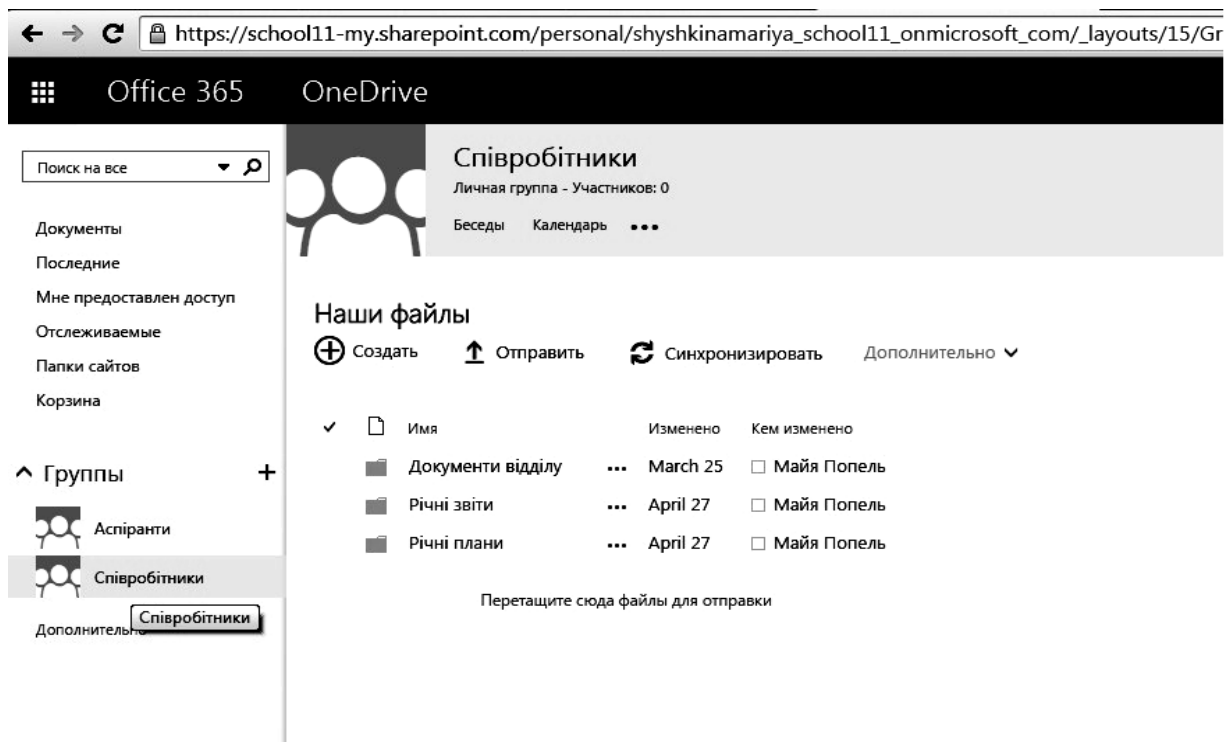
https://school11-my.sharepoint.com/personal/shyshkinamariya_school11_onmicrosoft_com/_layouts/15/Gr

Office 365 OneDrive

Поиск на все

Документы
Последние
Мне предоставлен доступ
Отслеживаемые
Папки сайтов
Корзина

Группы +
Аспіранти
Співробітники
Дополнительно
Співробітники

Співробітники
Личная группа - Участников: 0
Беседы Календарь •••

Наши файлы
Создать Отправить Синхронизировать Дополнительно

| Имя | | Изменено | Кем изменено |
|---|---|---|---|
| Документи відділу | ••• | March 25 | Майя Попель |
| Річні звіти | ••• | April 27 | Майя Попель |
| Річні плани | ••• | April 27 | Майя Попель |

Перетащите сюда файлы для отправки